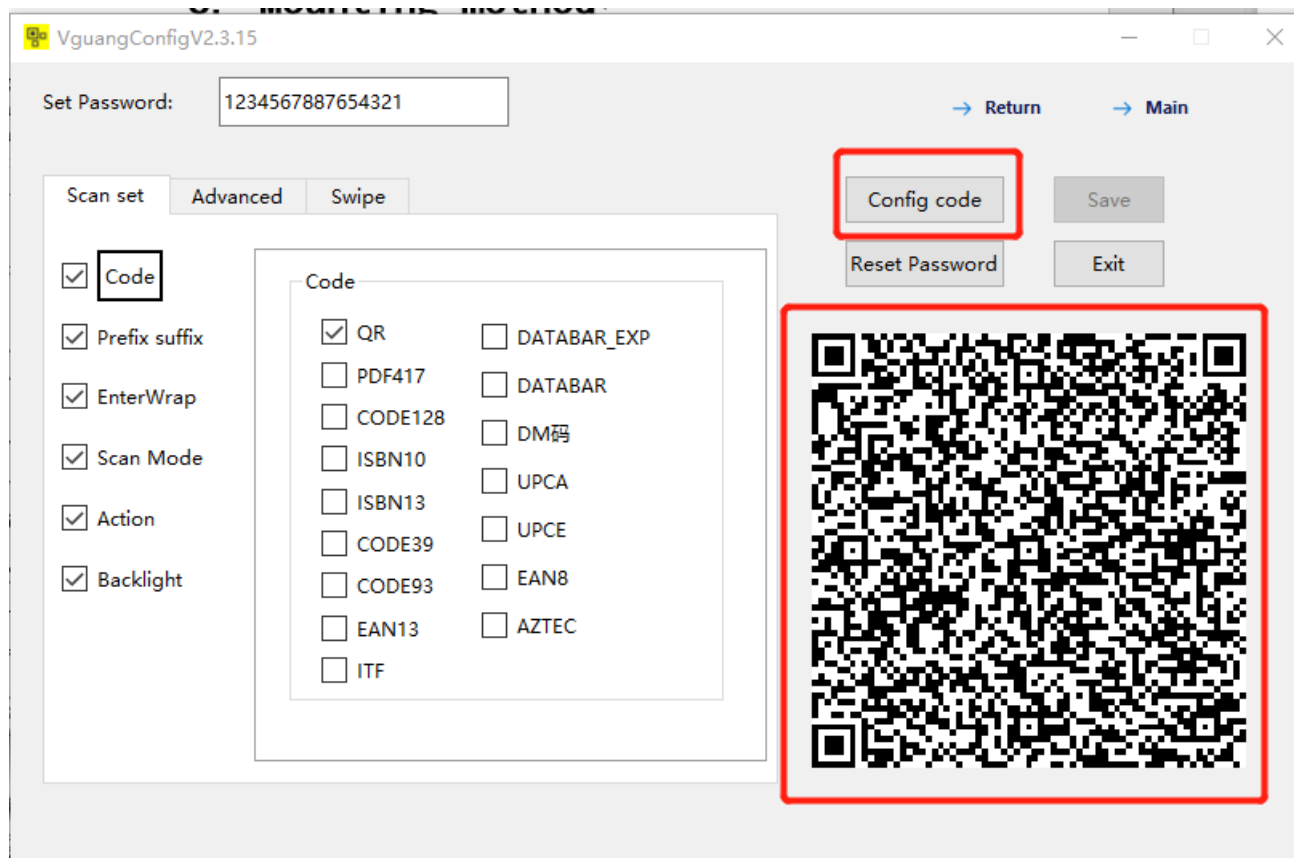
VguangConfigV2.3.15

Set Password: 1234567887654321

→ Return → Main

Scan set | Advanced | Swipe

Config code | Save

Reset Password | Exit

Code

Prefix suffix

EnterWrap

Scan Mode

Action

Backlight

Code

QR

PDF417

CODE128

ISBN10

ISBN13

CODE39

CODE93

EAN13

ITF

DATABAR_EXP

DATABAR

DM码

UPCA

UPCE

EAN8

AZTEC